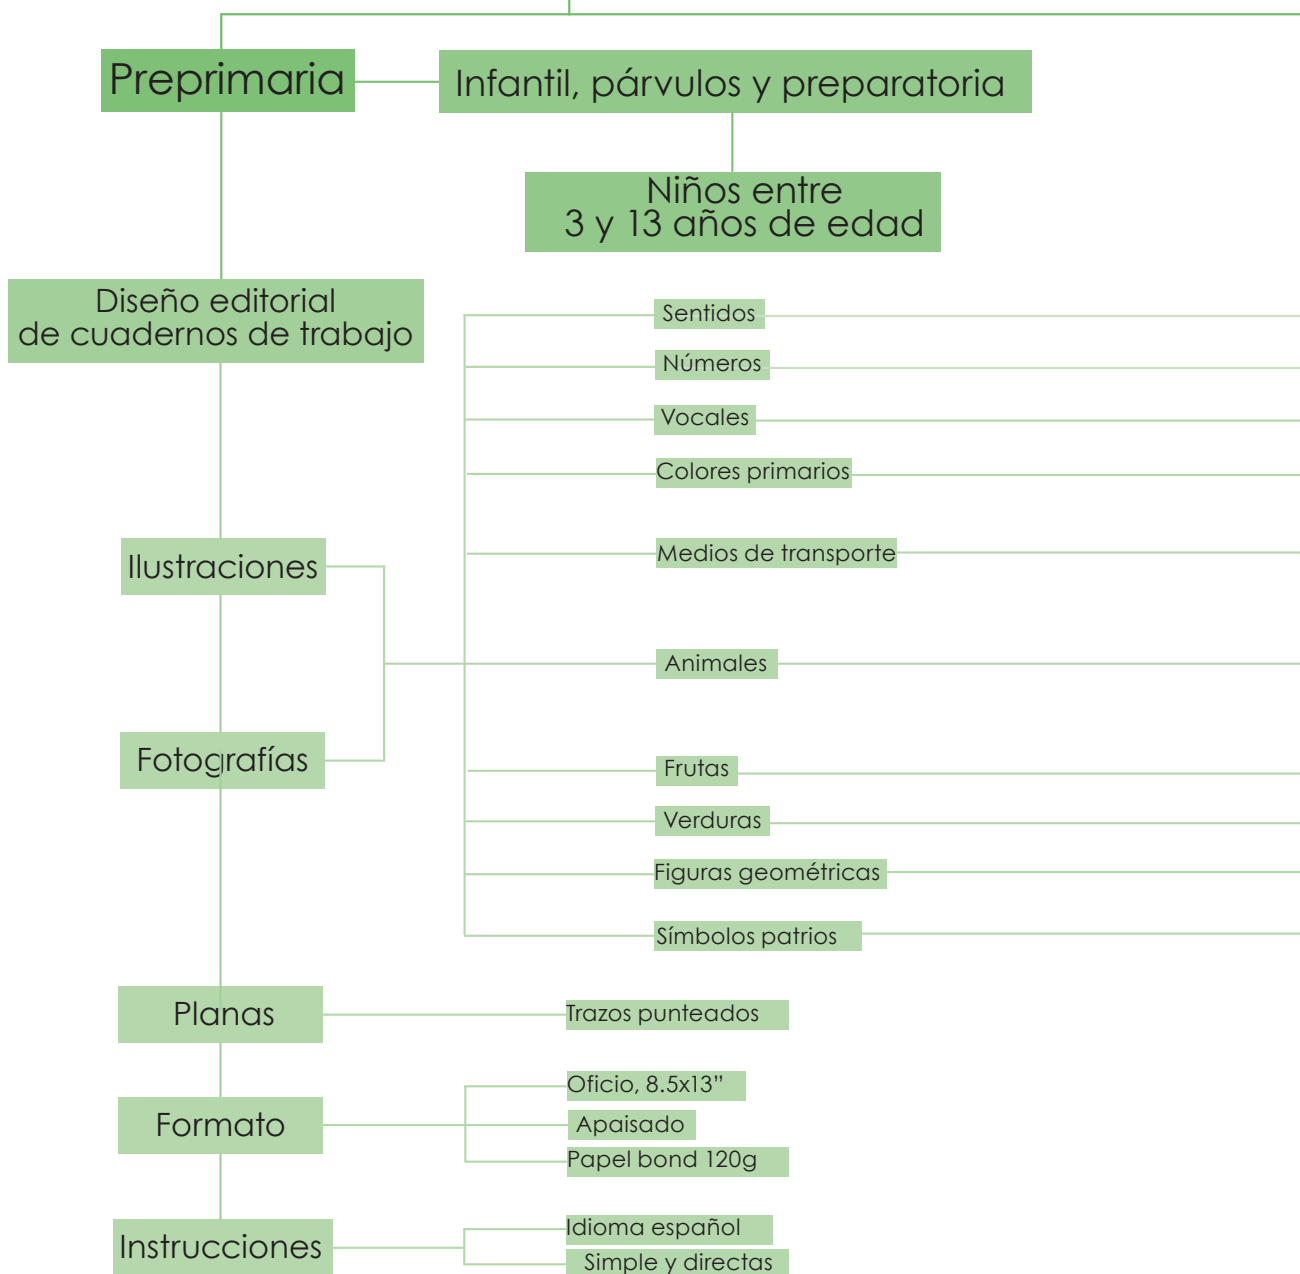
Preprimaria

Infantil, párvulos y preparatoria

Niños entre 3 y 13 años de edad

Diseño editorial de cuadernos de trabajo

Sentidos

Números

Vocales

Colores primarios

Medios de transporte

Ilustraciones

Animales

Fotografías

Frutas

Verduras

Figuras geométricas

Símbolos patrios

Planas

Trazos punteados

Oficio, 8.5x13”

Formato

Apaisado

Papel bond 120g

Idioma español

Instrucciones

Simple y directas